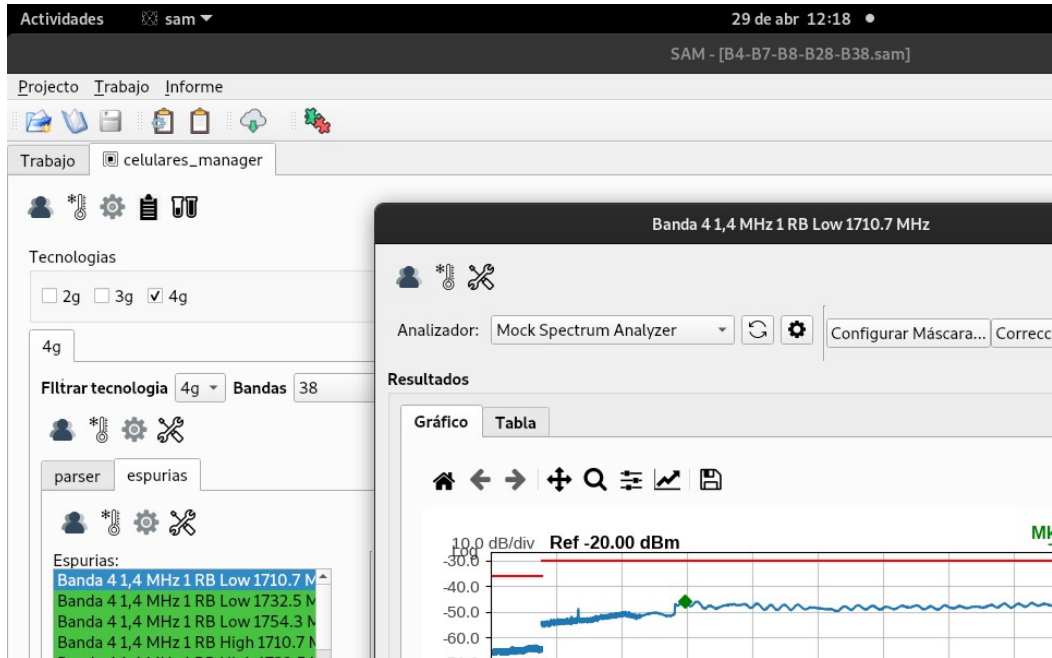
Actividades sam ▼
29 de abr 12:18 ●
SAM - [B4-B7-B8-B28-B38.sam]
Projecto Trabajo Informe
Trabajo celulares_manager
Tecnologias
2g 3g 4g
4g
Filtrar tecnologia 4g Bandas 38
parser espurias
Espurias:
Banda 4 1,4 MHz 1 RB Low 1710.7 M
Banda 4 1,4 MHz 1 RB Low 1732.5 M
Banda 4 1,4 MHz 1 RB Low 1754.3 M
Banda 4 1,4 MHz 1 RB High 1710.7 M
Banda 4 1,4 MHz 1 RB Low 1710.7 MHz
Analizador: Mock Spectrum Analyzer
Configurar Máscara... Correc
Resultados
Gráfico Tabla
10.0 dB/div Ref -20.00 dBm
MH
-30.0
-40.0
-50.0
-60.0